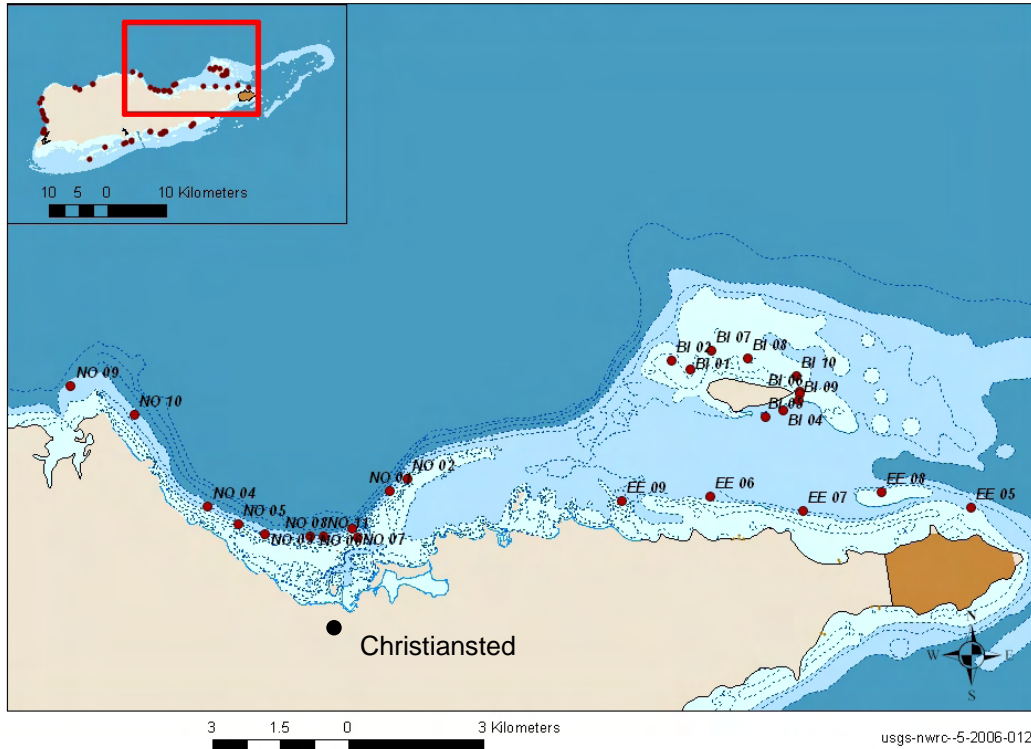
10 5 0 10 Kilometers

NO 09
NO 10
NO 04
NO 05
NO 08
NO 11
NO 0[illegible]
NO 0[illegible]
NO 07
NO 0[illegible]
NO 02
BI 02
BI 07
BI 08
BI 01
BI 10
BI 0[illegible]
BI 09
BI 0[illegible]
BI 04
EE 09
EE 06
EE 07
EE 08
EE 05

Christiansted

N
W
E
S

3 1.5 0 3 Kilometers

usgs-nwrc-5-2006-012